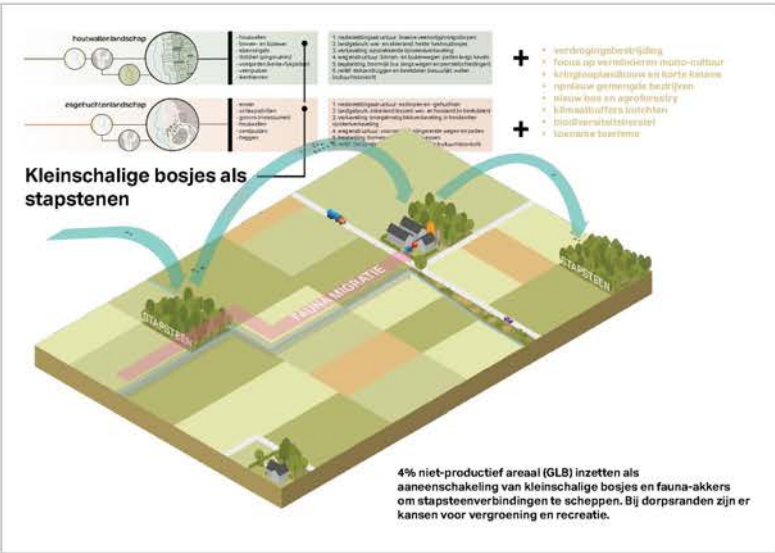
houtwallenlandschap

- houtwallen
- bosran- en bosweer
- elzensingels
- bolstekt (singel/wal)
- voorpoten (berken/lijnpaal)
- veenputten
- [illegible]

1. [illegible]
2. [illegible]
3. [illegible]
4. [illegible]
5. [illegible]
6. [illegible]

eigehuchtenlandschap

- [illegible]
- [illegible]
- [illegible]
- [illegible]
- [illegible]
- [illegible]

1. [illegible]
2. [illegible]
3. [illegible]
4. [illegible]
5. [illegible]

+

+

- verdrogingsbestrijding
- focus op verminderen mono-cultuur
- kringlooplandbouw en korte ketens
- opnieuw gemengde bedrijven
- nieuw bos en agroforestry
- klimaatbuffers inrichten
- biodiversiteitsherstel
- toename toerisme

Kleinschalige bosjes als stapstenen

STAPSTEEN

FAUNA MIGRATIE

STAPSTEEN

4% niet-productief areaal (GLB) inzetten als aaneenschakeling van kleinschalige bosjes en fauna-akkers om stapsteenverbindingen te scheppen. Bij dorpsranden zijn er kansen voor vergroening en recreatie.